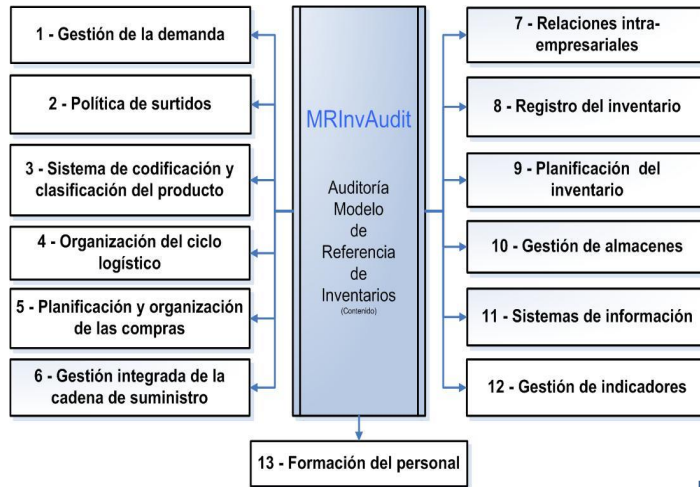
1 - Gestión de la demanda

2 - Política de surtidos

3 - Sistema de codificación y clasificación del producto

4 - Organización del ciclo logístico

5 - Planificación y organización de las compras

6 - Gestión integrada de la cadena de suministro

MRInvAudit

Auditoría Modelo de Referencia de Inventarios
(Contenido)

7 - Relaciones intra-empresariales

8 - Registro del inventario

9 - Planificación del inventario

10 - Gestión de almacenes

11 - Sistemas de información

12 - Gestión de indicadores

13 - Formación del personal